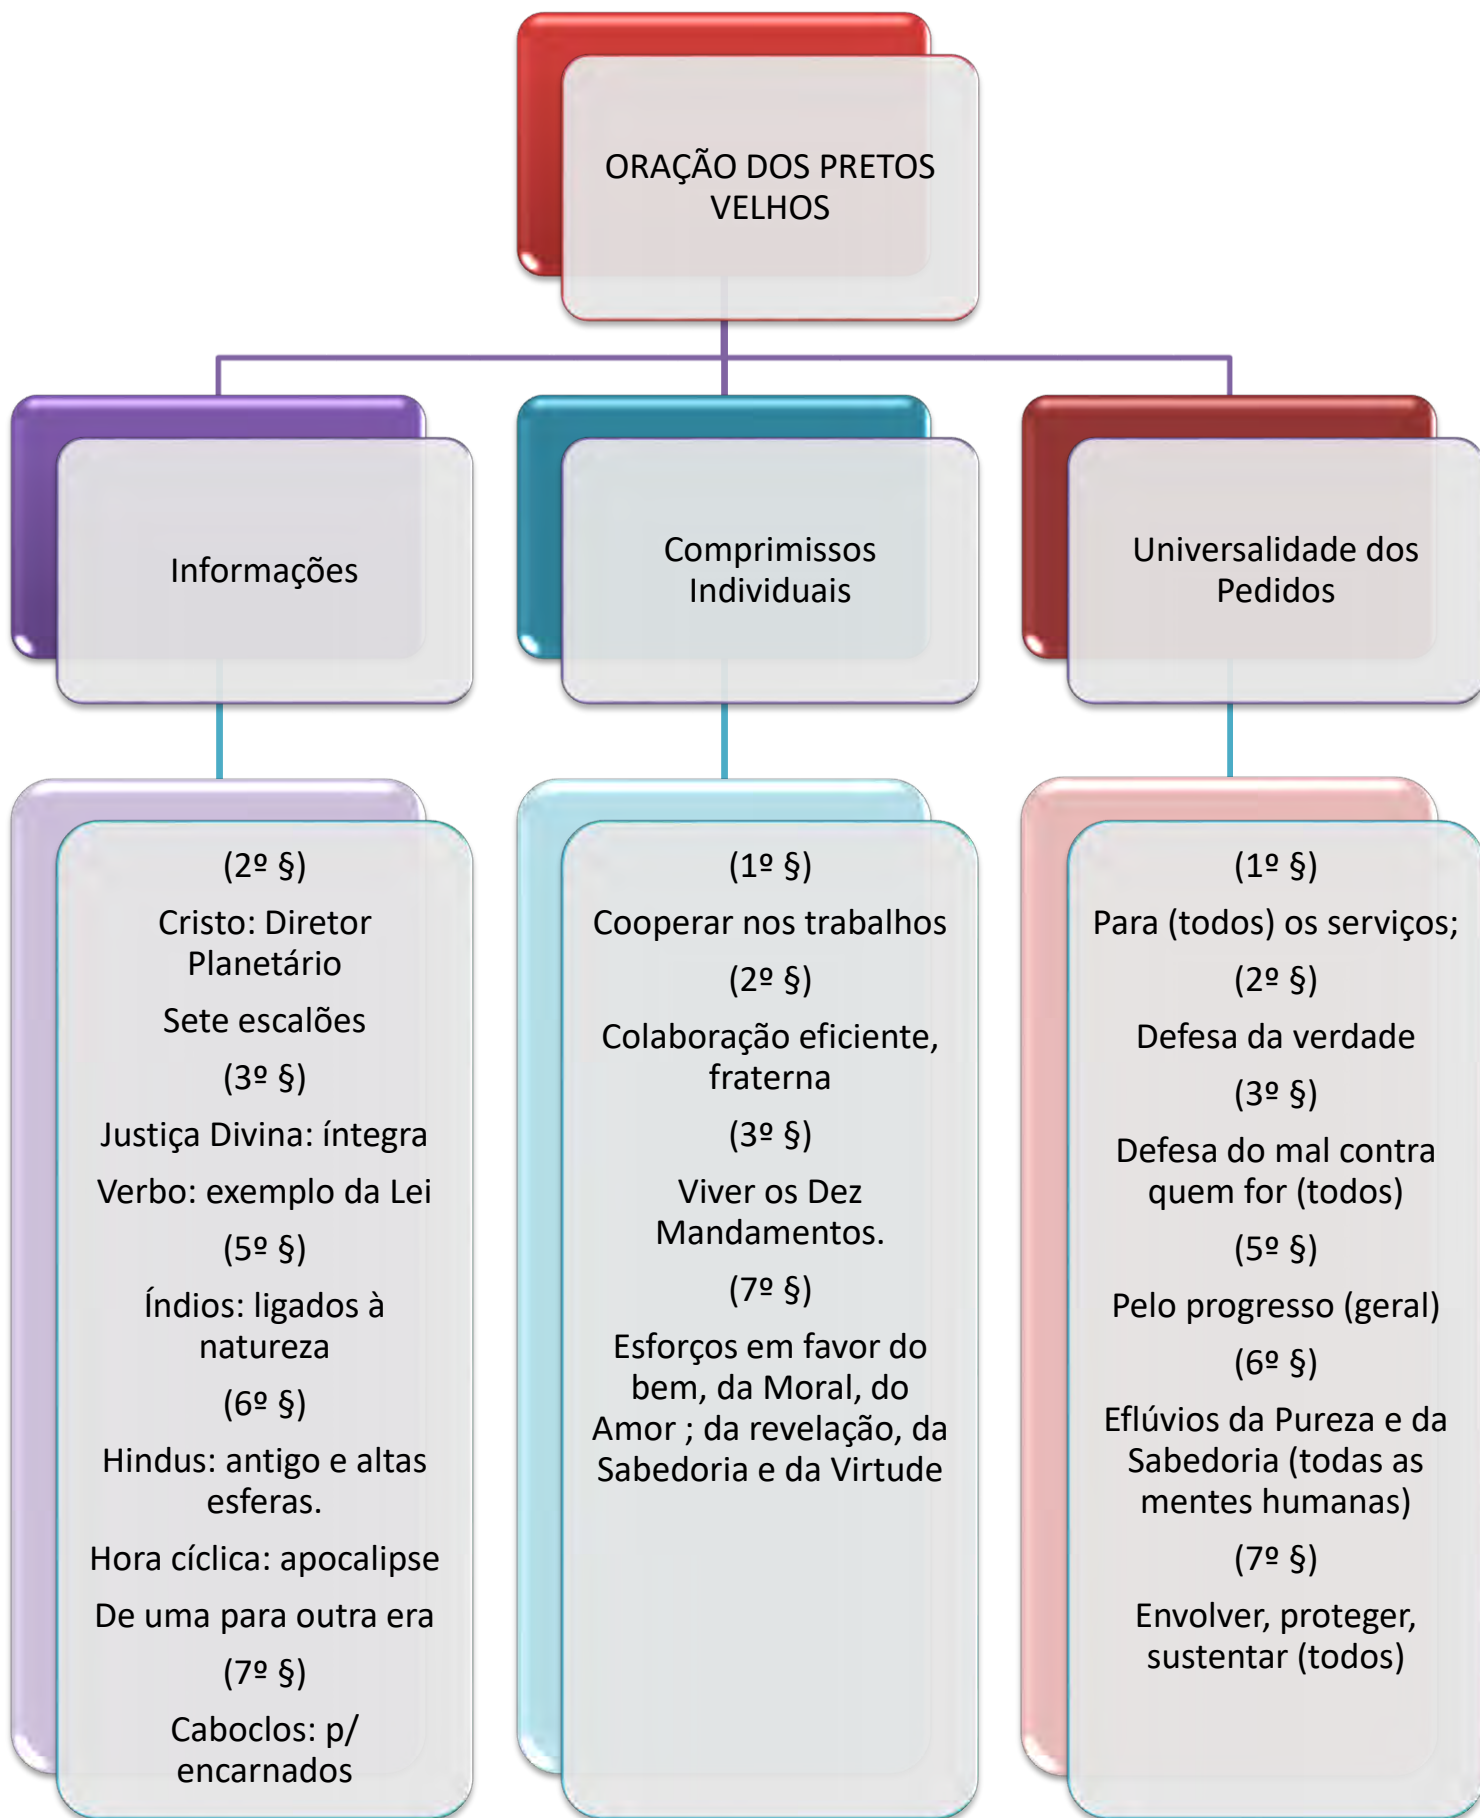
ORAÇÃO DOS PRETOS VELHOS

Informações

(2º §)
Cristo: Diretor Planetário
Sete escalões
(3º §)
Justiça Divina: íntegra
Verbo: exemplo da Lei
(5º §)
Índios: ligados à natureza
(6º §)
Hindus: antigo e altas esferas.
Hora cíclica: apocalipse
De uma para outra era
(7º §)
Caboclos: p/ encarnados

Comprimissos Individuais

(1º §)
Cooperar nos trabalhos
(2º §)
Colaboração eficiente, fraterna
(3º §)
Viver os Dez Mandamentos.
(7º §)
Esforços em favor do bem, da Moral, do Amor ; da revelação, da Sabedoria e da Virtude

Universalidade dos Pedidos

(1º §)
Para (todos) os serviços;
(2º §)
Defesa da verdade
(3º §)
Defesa do mal contra quem for (todos)
(5º §)
Pelo progresso (geral)
(6º §)
Eflúvios da Pureza e da Sabedoria (todas as mentes humanas)
(7º §)
Envolver, proteger, sustentar (todos)